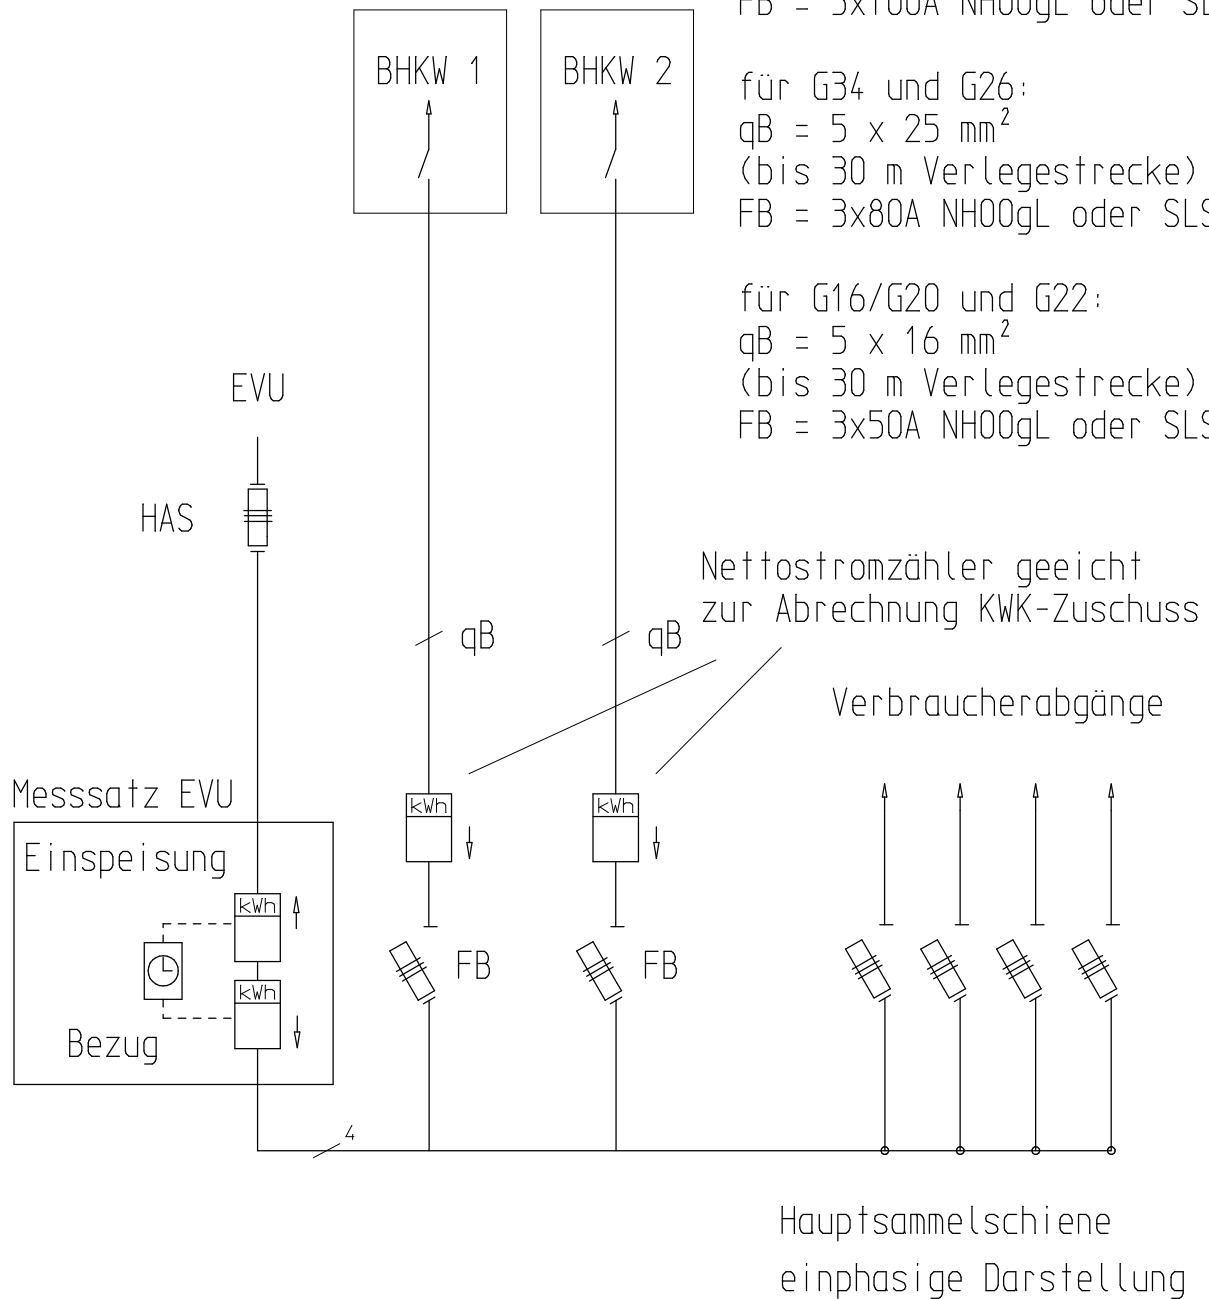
FB = 3x100A NH00gL oder SL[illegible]

für G34 und G26:
qB = 5 x 25 mm$^2$
(bis 30 m Verlegestrecke)
FB = 3x80A NH00gL oder SLS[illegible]

für G16/G20 und G22:
qB = 5 x 16 mm$^2$
(bis 30 m Verlegestrecke)
FB = 3x50A NH00gL oder SLS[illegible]

BHKW 1
BHKW 2

EVU

HAS

Nettostromzähler geeicht
zur Abrechnung KWK-Zuschuss

qB
qB

Verbraucherabgänge

Messsatz EVU
Einspeisung
kWh
kWh
Bezug

kWh
kWh

FB
FB

4

Hauptsammelschiene
einphasige Darstellung